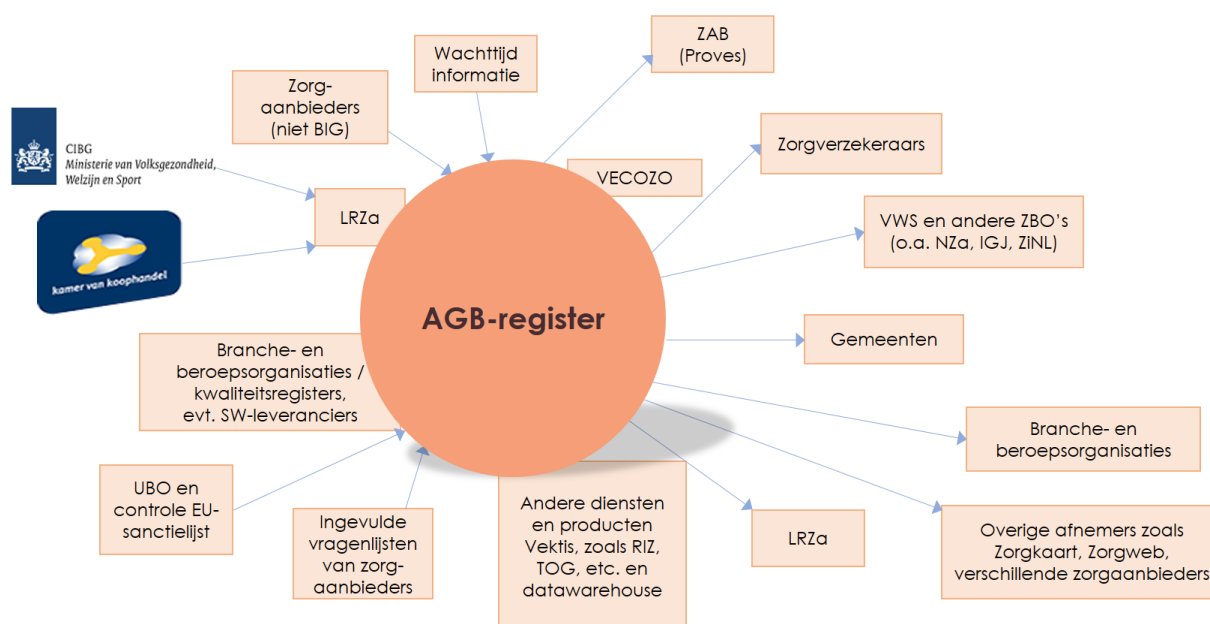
CIBG
Ministerie van Volksgezondheid, Welzijn en Sport

kamer van koophandel

Zorg-aanbieders (niet BIG)

Wachttijd informatie

ZAB (Proves)

LRZa

VECOZO

Zorgverzekeraars

VWS en andere ZBO's (o.a. NZa, IGJ, ZiNL)

AGB-register

Gemeenten

Branche- en beroepsorganisaties / kwaliteitsregisters, evt. SW-leveranciers

Branche- en beroepsorganisaties

UBO en controle EU-sanctielijst

Ingevulde vragenlijsten van zorg-aanbieders

Andere diensten en producten Vektis, zoals RIZ, TOG, etc. en datawarehouse

LRZa

Overige afnemers zoals Zorgkaart, Zorgweb, verschillende zorgaanbieders